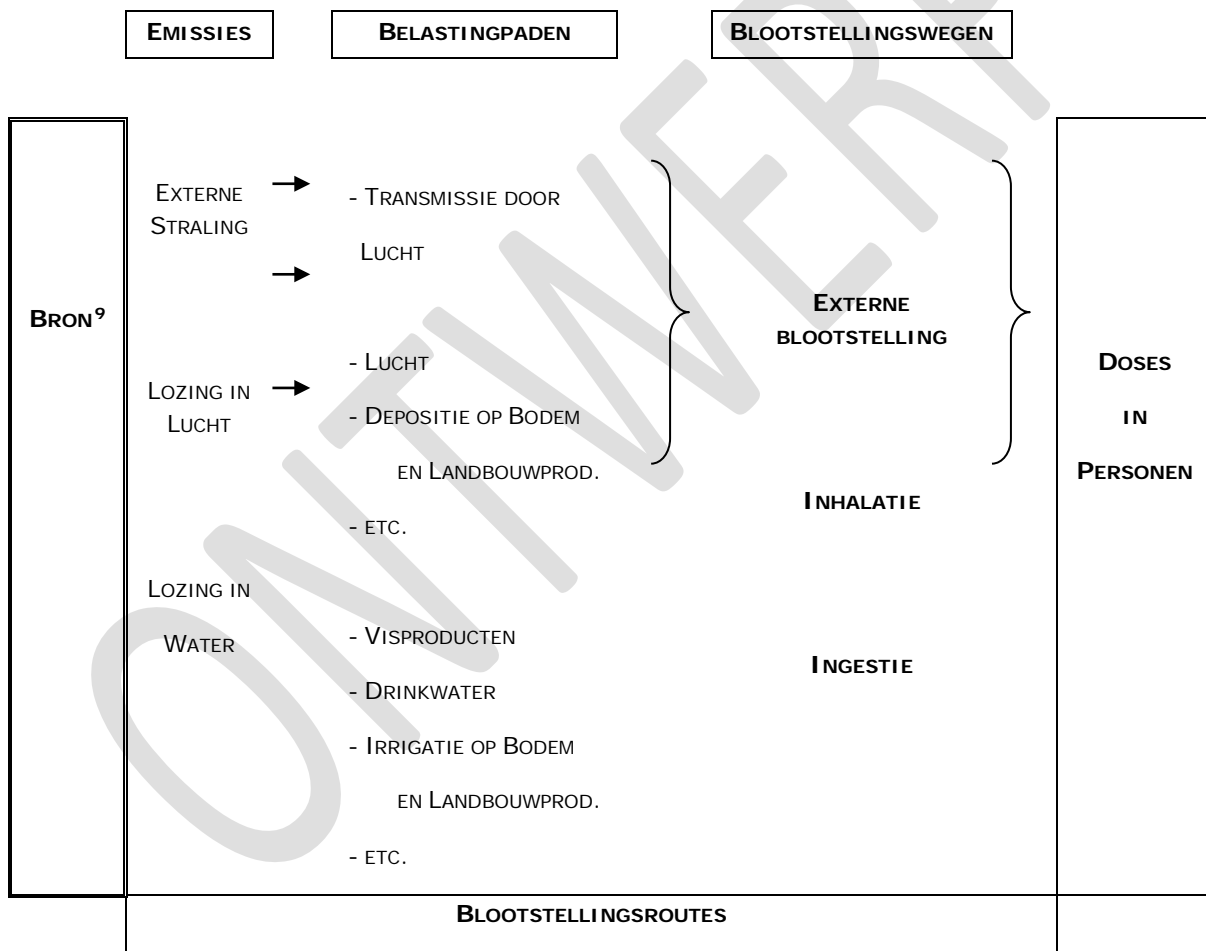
EMISSIES

BELASTINGPADEN

BLOOTSTELLINGSWEGEN

BRON$^{9}$

EXTERNE STRALING

- TRANSMISSIE DOOR LUCHT

EXTERNE BLOOTSTELLING

LOZING IN LUCHT

- LUCHT

- DEPOSITIE OP BODEM EN LANDBOUWPROD.

- ETC.

INHALATIE

DOSES IN PERSONEN

LOZING IN WATER

- VISPRODUCTEN

- DRINKWATER

- IRRIGATIE OP BODEM EN LANDBOUWPROD.

- ETC.

INGESTIE

BLOOTSTELLINGSROUTES

ONTWERP